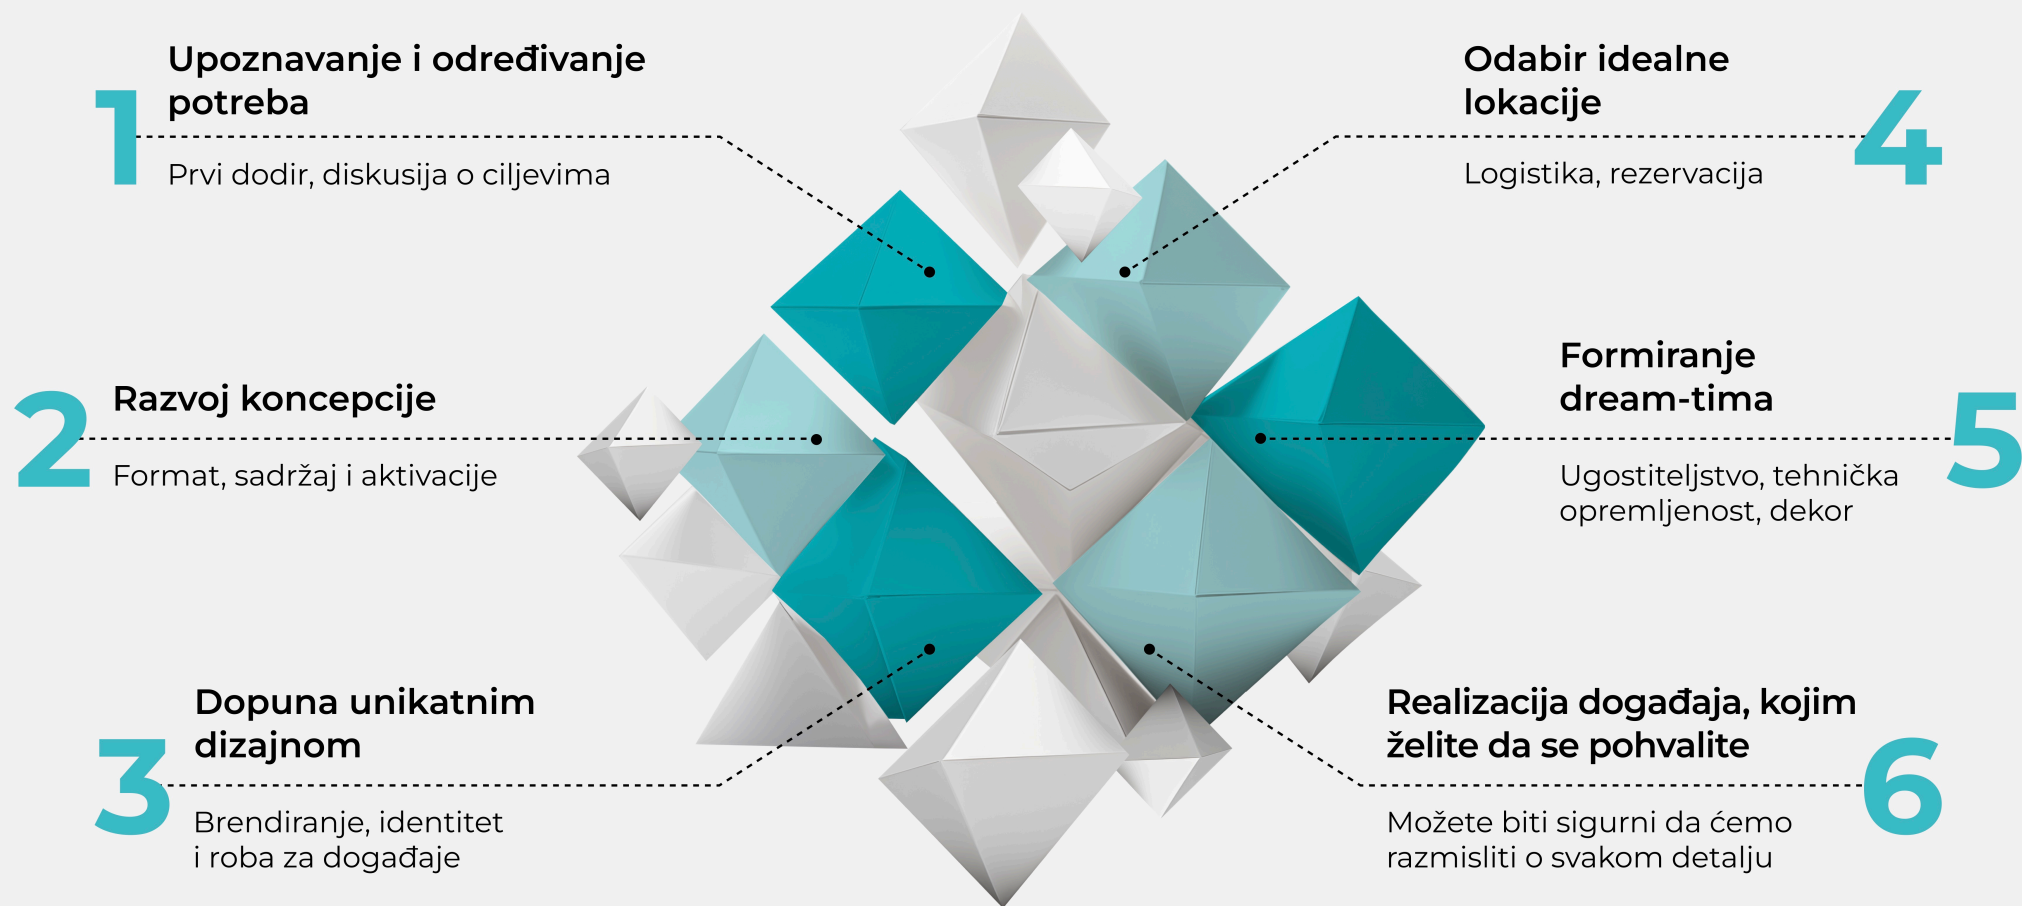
1
Upoznavanje i određivanje potreba
Prvi dodir, diskusija o ciljevima

2
Razvoj koncepcije
Format, sadržaj i aktivacije

3
Dopuna unikatnim dizajnom
Brendiranje, identitet i roba za događaje

4
Odabir idealne lokacije
Logistika, rezervacija

5
Formiranje dream-tima
Ugostiteljstvo, tehnička opremljenost, dekor

6
Realizacija događaja, kojim želite da se pohvalite
Možete biti sigurni da ćemo razmisliti o svakom detalju